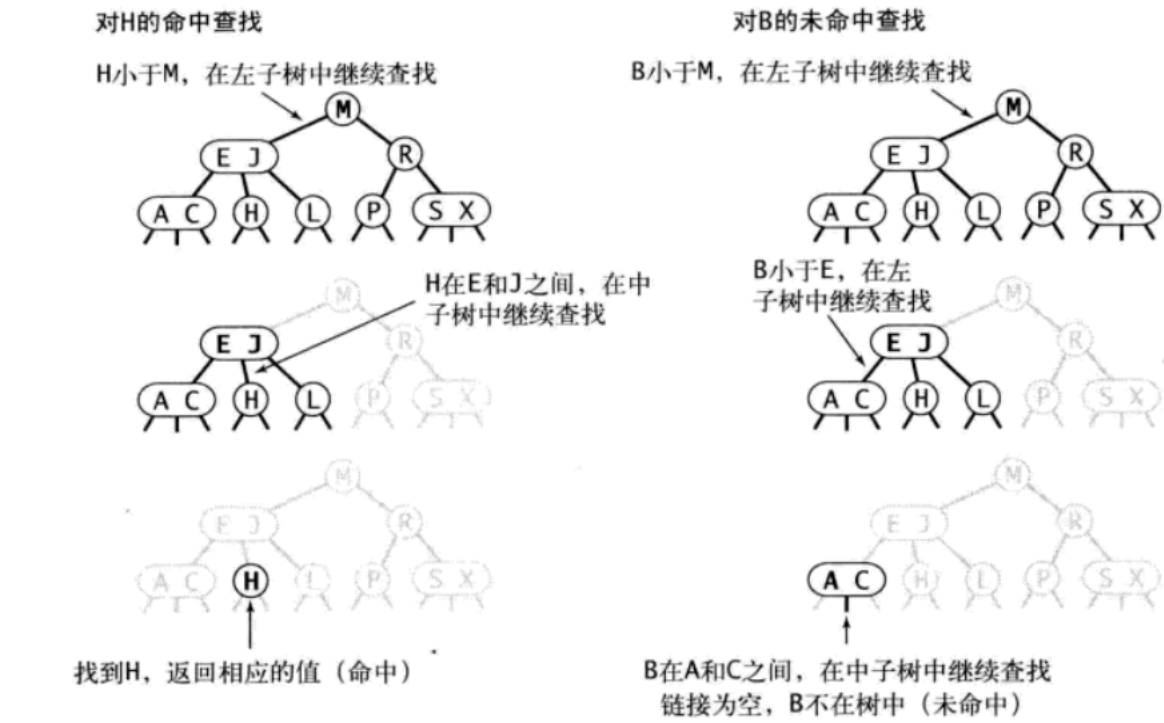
对H的命中查找

H小于M，在左子树中继续查找

M
E J
R
A C
H
L
P
S X

H在E和J之间，在中子树中继续查找

M
E J
R
A C
H
L
P
S X

M
E J
R
A C
H
L
P
S X

找到H，返回相应的值（命中）

对B的未命中查找

B小于M，在左子树中继续查找

M
E J
R
A C
H
L
P
S X

B小于E，在左子树中继续查找

M
E J
R
A C
H
L
P
S X

M
E J
R
A C
H
L
P
S X

B在A和C之间，在中子树中继续查找
链接为空，B不在树中（未命中）